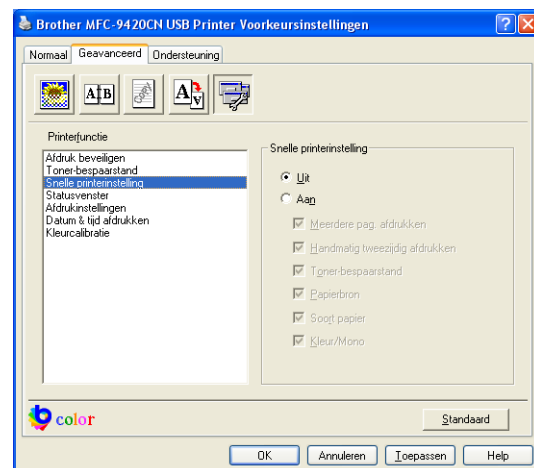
Brother MFC-9420CN USB Printer Voorkeursinstellingen

Normaal | Geavanceerd | Ondersteuning

Printerfunctie

Afdruk beveiligen
Toner-bespaarstand
Snelle printerinstelling
Statusvenster
Afdrukinstellingen
Datum & tijd afdrukken
Kleurcalibratie

Snelle printerinstelling

Uit
Aan

Meerdere pag. afdrukken
Handmatig tweezijdig afdrukken
Toner-bespaarstand
Papierbron
Soort papier
Kleur/Mono

color

Standaard

OK | Annuleren | Toepassen | Help